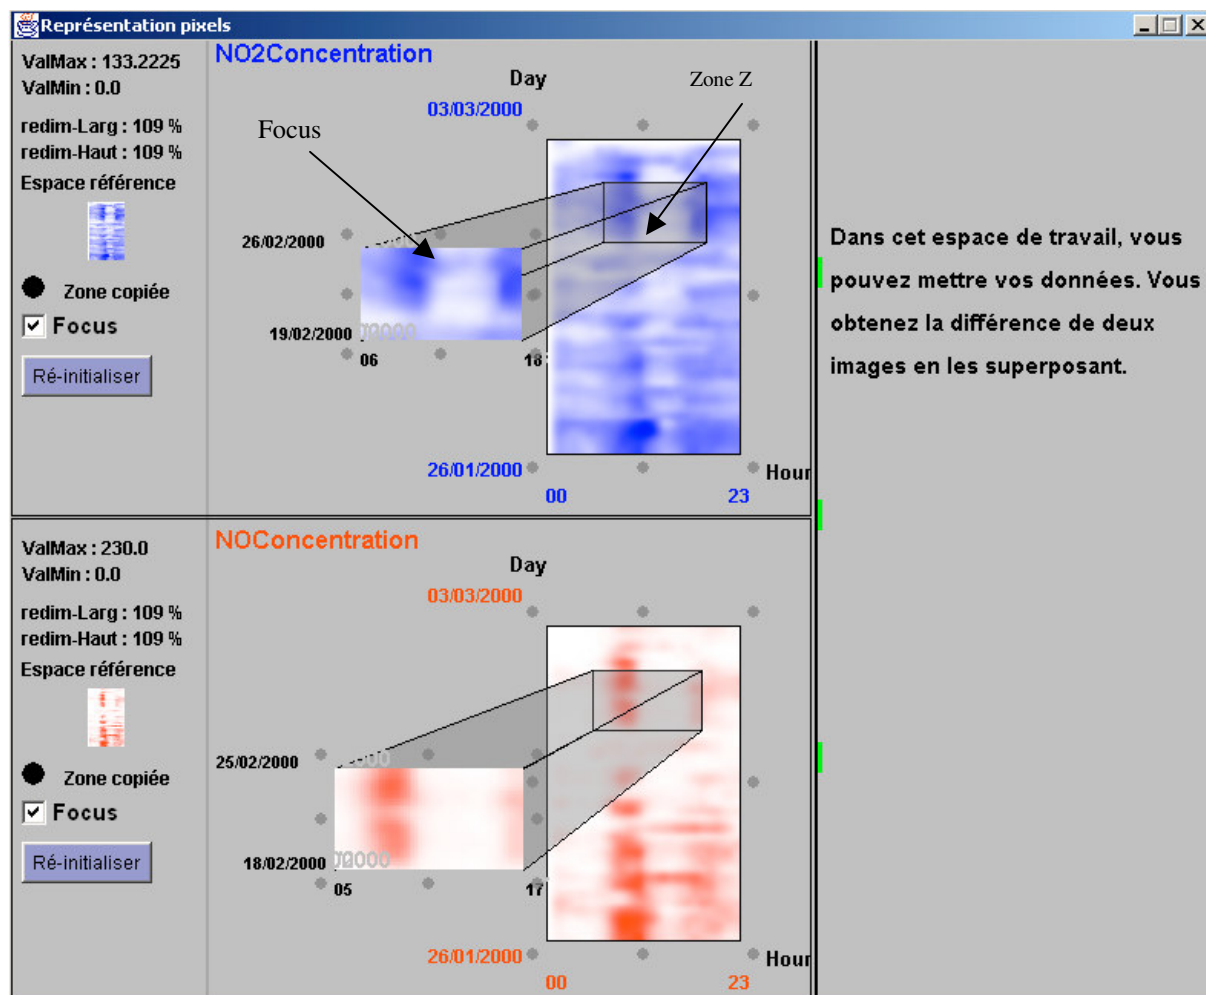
Représentation pixels

ValMax : 133.2225
ValMin : 0.0

redim-Larg : 109 %
redim-Haut : 109 %
Espace référence

Zone copiée
Focus
Ré-initialiser

NO2Concentration
Day
Zone Z
03/03/2000
Focus
26/02/2000
19/02/2000
06
18
26/01/2000
Hour
00
23

ValMax : 230.0
ValMin : 0.0

redim-Larg : 109 %
redim-Haut : 109 %
Espace référence

Zone copiée
Focus
Ré-initialiser

NOConcentration
Day
03/03/2000
25/02/2000
18/02/2000
05
17
26/01/2000
Hour
00
23

Dans cet espace de travail, vous pouvez mettre vos données. Vous obtenez la différence de deux images en les superposant.